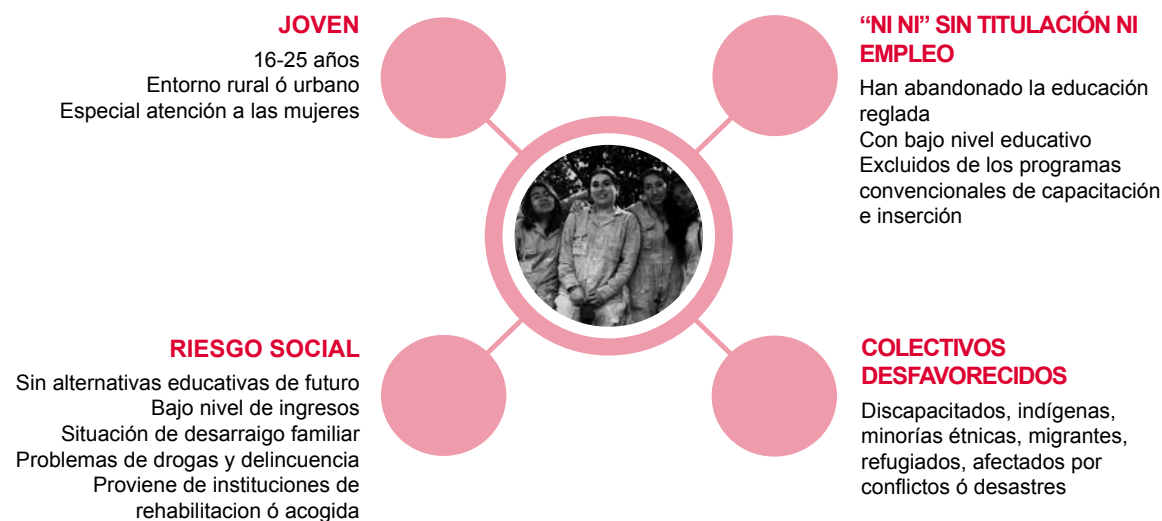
JOVEN
16-25 años
Entorno rural ó urbano
Especial atención a las mujeres

“NI NI” SIN TITULACIÓN NI EMPLEO
Han abandonado la educación reglada
Con bajo nivel educativo
Excluidos de los programas convencionales de capacitación e inserción

RIESGO SOCIAL
Sin alternativas educativas de futuro
Bajo nivel de ingresos
Situación de desarraigo familiar
Problemas de drogas y delincuencia
Proviene de instituciones de rehabilitacion ó acogida

COLECTIVOS DESFAVORECIDOS
Discapacitados, indígenas, minorías étnicas, migrantes, refugiados, afectados por conflictos ó desastres